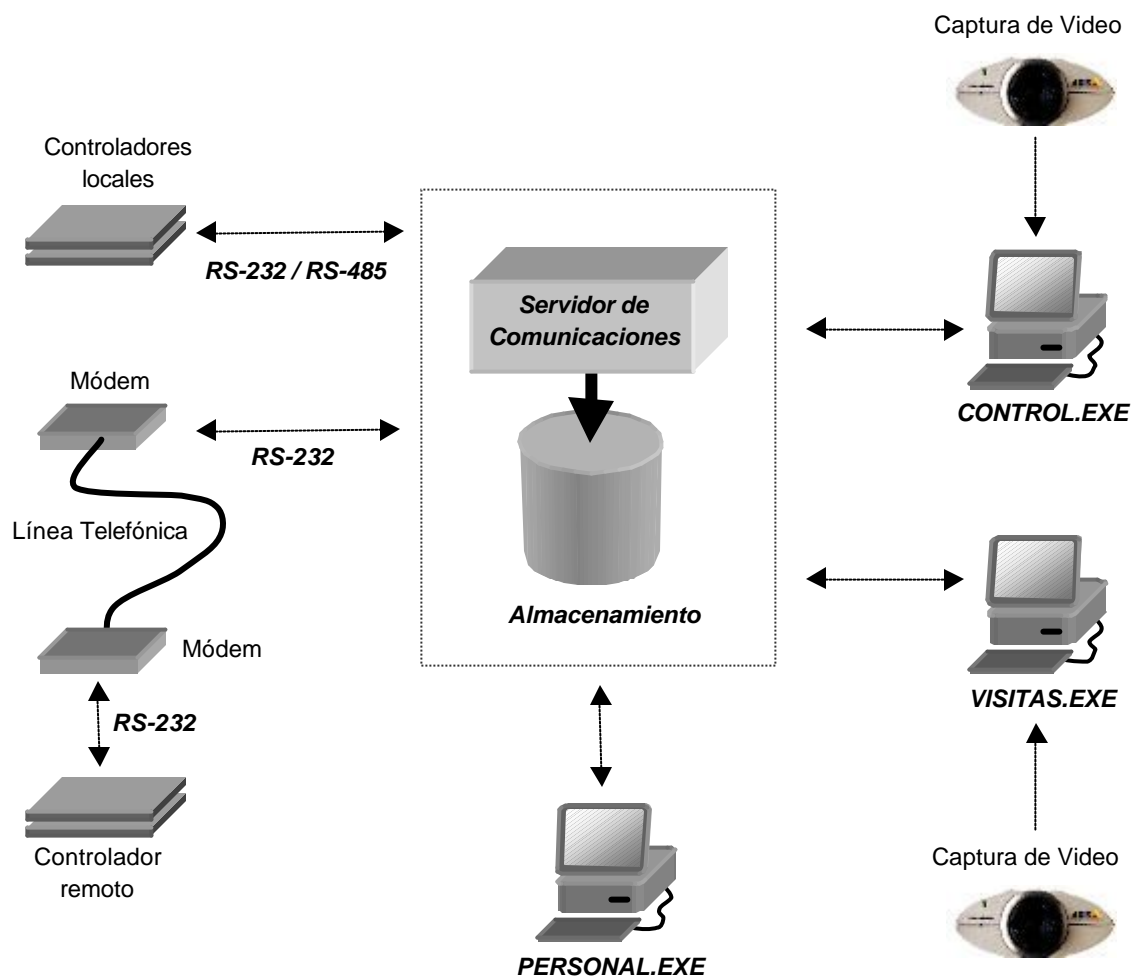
Captura de Video

Controladores locales

RS-232 / RS-485

Servidor de Comunicaciones

Módem

RS-232

CONTROL.EXE

Línea Telefónica

Almacenamiento

Módem

RS-232

VISITAS.EXE

Controlador remoto

Captura de Video

PERSONAL.EXE